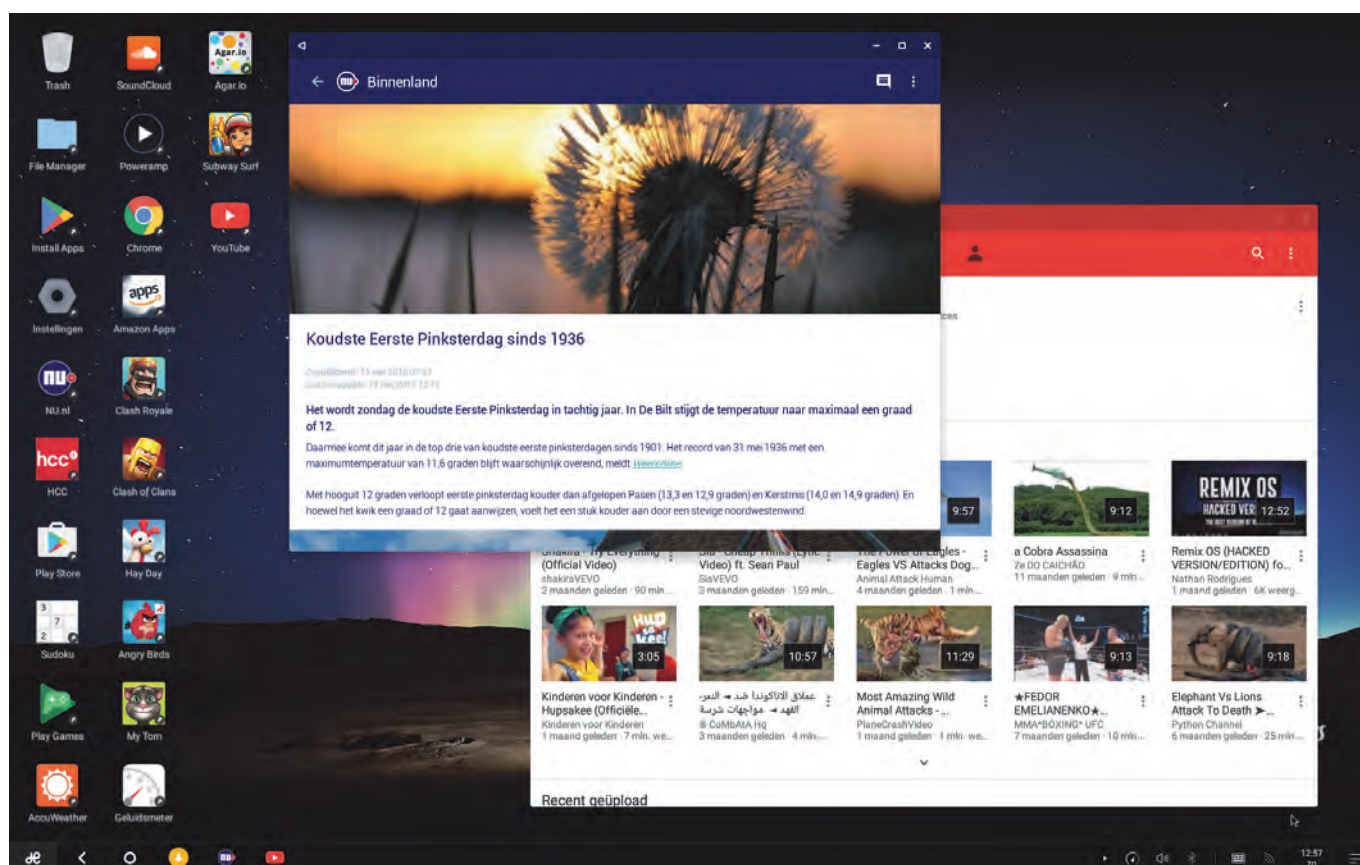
Trash
SoundCloud
Agar.io
File Manager
Poweramp
Subway Surf
Install Apps
Chrome
YouTube
Instellingen
Amazon Apps
NU.nl
Clash Royale
HCC
Clash of Clans
Play Store
Hay Day
Sudoku
Angry Birds
Play Games
My Tom
AccuWeather
Geluidsmeter

Binnenland

Koudste Eerste Pinksterdag sinds 1936

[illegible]
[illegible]

Het wordt zondag de koudste Eerste Pinksterdag in tachtig jaar. In De Bilt stijgt de temperatuur naar maximaal een graad of 12.

Daarmee komt dit jaar in de top drie van koudste eerste pinksterdagen sinds 1901. Het record van 31 mei 1936 met een maximumtemperatuur van 11,6 graden blijft waarschijnlijk overeind, meldt Weeronline.

Met hooguit 12 graden verloopt eerste pinksterdag kouder dan afgelopen Pasen (13,3 en 12,9 graden) en Kerstmis (14,0 en 14,9 graden). En hoewel het kwik een graad of 12 gaat aanwijzen, voelt het een stuk kouder aan door een stevige noordwestenwind.

9:57
9:12
12:52
REMIX OS
HACKED VERSION

Shakira - Try Everything (Official Video)
shakiraVEVO
2 maanden geleden · 90 mln...

Sia - Cheap Thrills (Lyric Video) ft. Sean Paul
SiaVEVO
3 maanden geleden · 159 mln...

The Power of Eagles - Eagles VS Attacks Dog...
Animal Attack Human
4 maanden geleden · 1 mln...

a Cobra Assassina
Zé DO CAICHÃO
11 maanden geleden · 9 mln...

Remix OS (HACKED VERSION/EDITION) fo...
Nathan Rodrigues
1 maand geleden · 6K weerg...

3:05
10:57
11:29
9:13
9:18

Kinderen voor Kinderen - Hupsakee (Officiële...
Kinderen voor Kinderen
1 maand geleden · 7 mln. we...

عملاق الاناكوندا ضد ◄ النمر الفهد ◄ مواجهات شرسة
® CoMbAtA Hq
3 maanden geleden · 4 mln...

Most Amazing Wild Animal Attacks - ...
PlaneCrashVideo
1 maand geleden · 1 mln. we...

★FEDOR EMELIANENKO★...
MMA*BOXING* UFC
7 maanden geleden · 10 mln...

Elephant Vs Lions Attack To Death ➤...
Python Channel
6 maanden geleden · 25 mln...

Recent geüpload

12:57